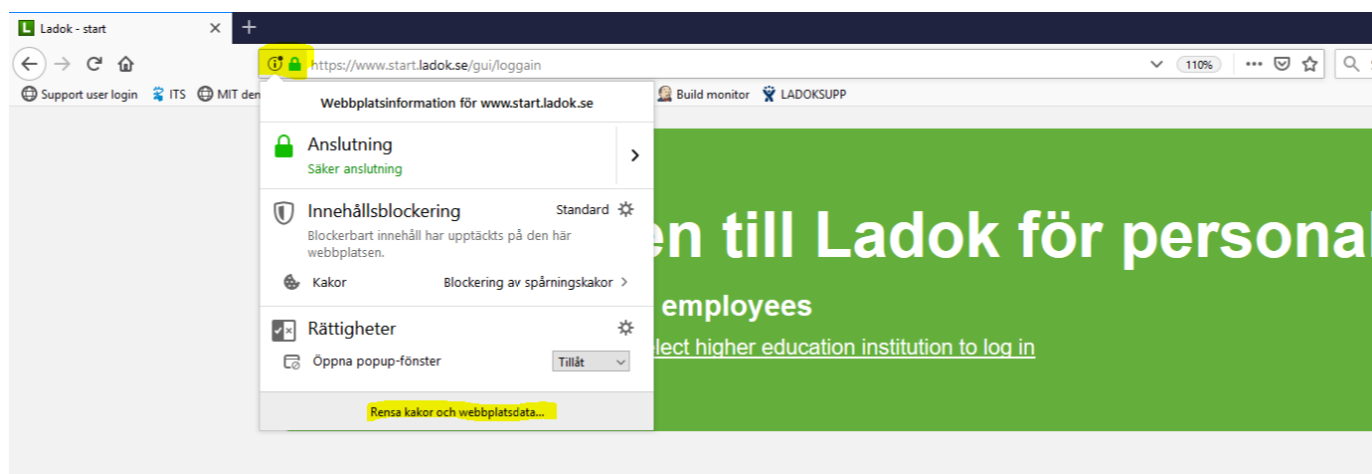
Ladok - start

https://www.start.ladok.se/gui/loggain

110%

Support user login ITS MIT den

Build monitor LADOKSUPP

Webbplatsinformation för www.start.ladok.se

Anslutning
Säker anslutning

Innehållsblockering Standard
Blockerbart innehåll har upptäckts på den här webbplatsen.

Kakor Blockering av spårningskakor

Rättigheter

Öppna popup-fönster Tillåt

Rensa kakor och webbplatsdata...

en till Ladok för personal

employees

elect higher education institution to log in